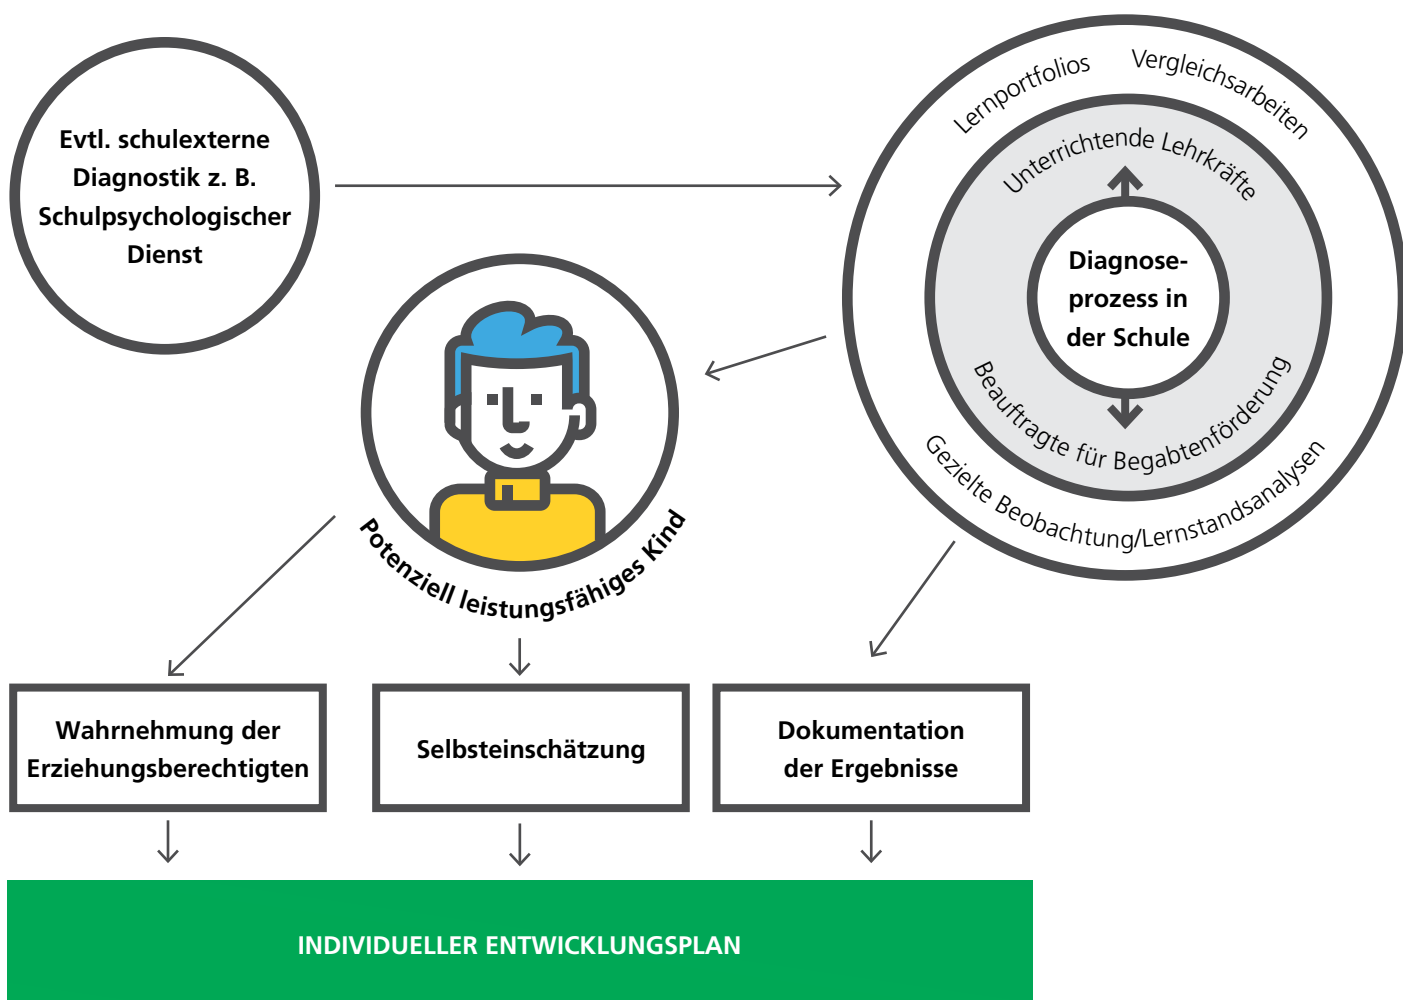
Evtl. schulexterne Diagnostik z. B. Schulpsychologischer Dienst

Lernportfolios

Vergleichsarbeiten

Unterrichtende Lehrkräfte

Diagnose-prozess in der Schule

Beauftragte für Begabtenförderung

Gezielte Beobachtung/Lernstandsanalysen

Potenziell leistungsfähiges Kind

Wahrnehmung der Erziehungsberechtigten

Selbsteinschätzung

Dokumentation der Ergebnisse

INDIVIDUELLER ENTWICKLUNGSPLAN